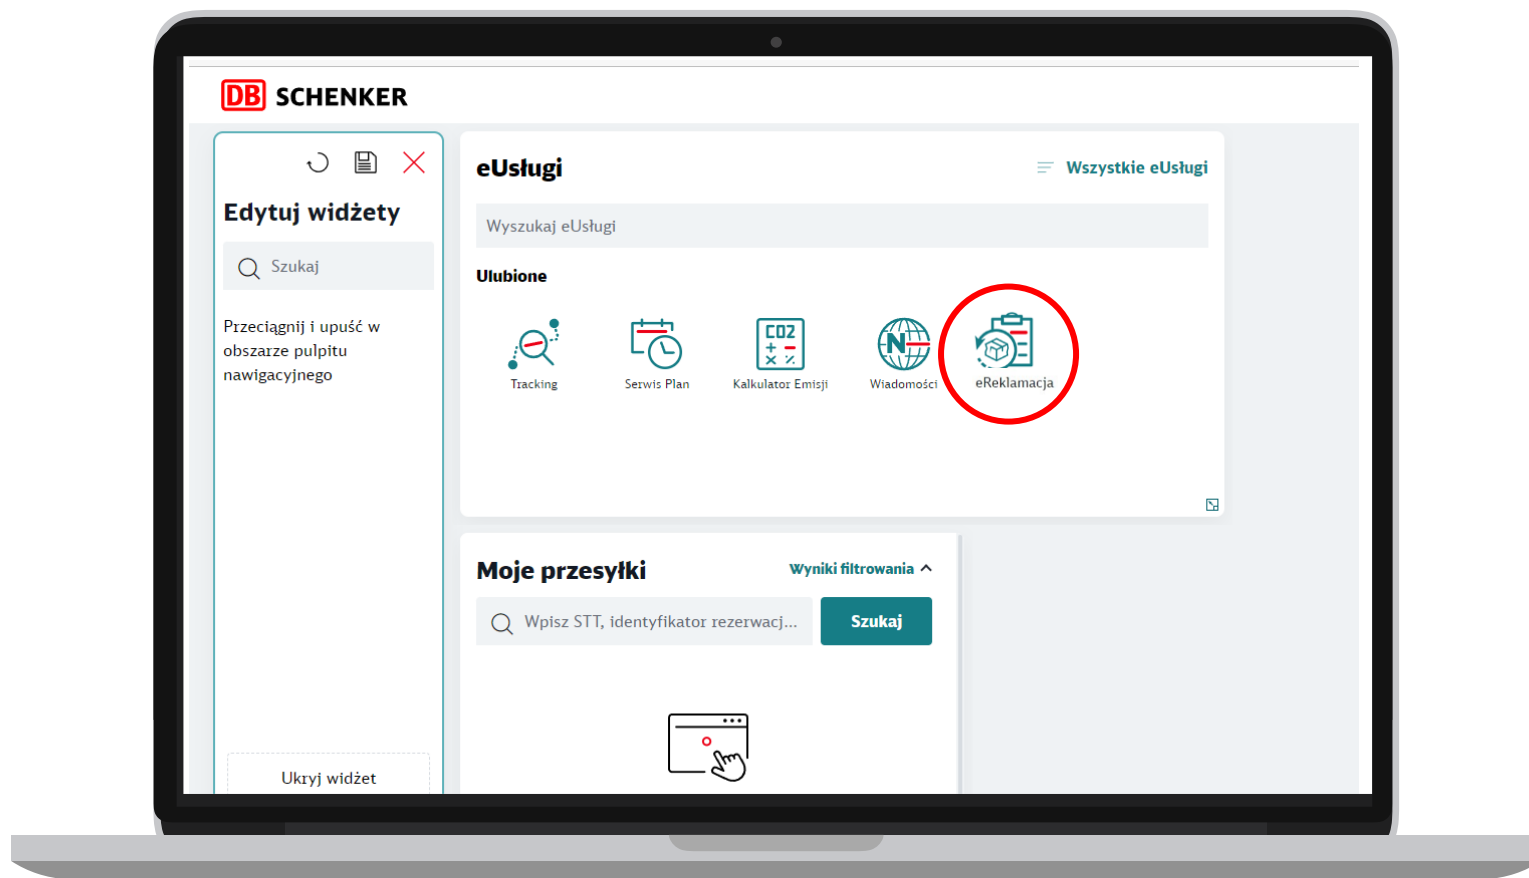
DB SCHENKER

Edytuj widżety

Szukaj

Przeciągnij i upuść w obszarze pulpitu nawigacyjnego

Ukryj widżet

eUsługi

Wszystkie eUsługi

Wyszukaj eUsługi

Ulubione

Tracking

Serwis Plan

CO2

Kalkulator Emisji

Wiadomości

eReklamacja

Moje przesyłki

Wyniki filtrowania

Wpisz STT, identyfikator rezerwacj...

Szukaj